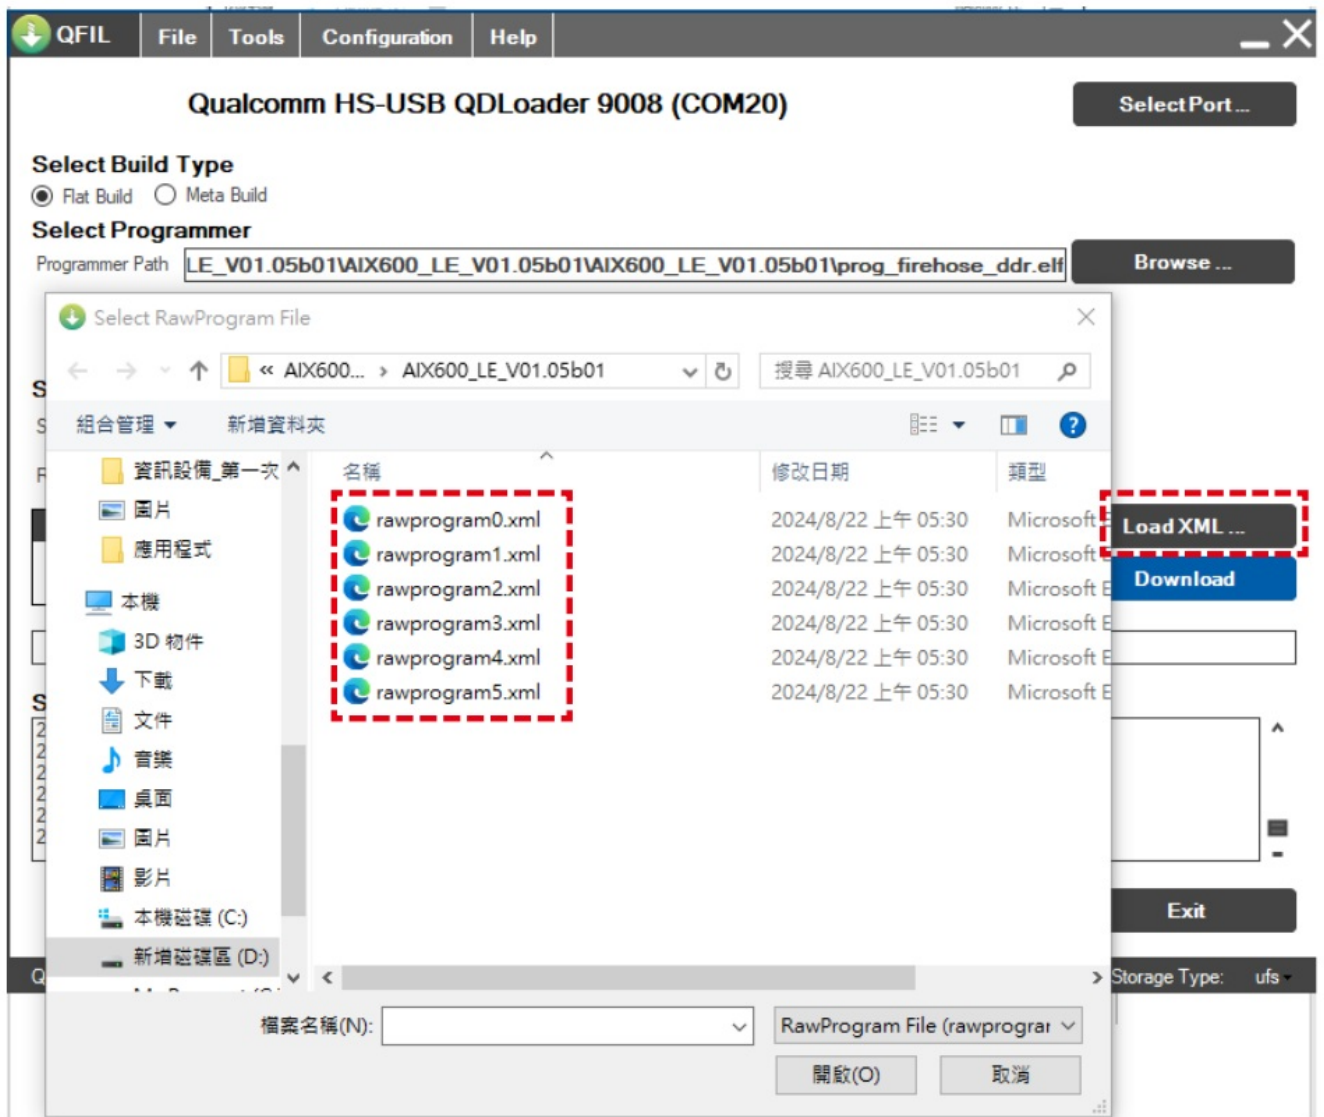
QFIL File Tools Configuration Help

Qualcomm HS-USB QDLoader 9008 (COM20)

Select Port ...

Select Build Type

Flat Build Meta Build

Select Programmer

Programmer Path LE_V01.05b01\AIX600_LE_V01.05b01\AIX600_LE_V01.05b01\prog_firehose_ddr.elf

Browse ...

Select RawProgram File

« AIX600... › AIX600_LE_V01.05b01

搜尋 AIX600_LE_V01.05b01

組合管理 ▾ 新增資料夾

資訊設備_第一次
圖片
應用程式
本機
3D 物件
下載
文件
音樂
桌面
圖片
影片
本機磁碟 (C:)
新增磁碟區 (D:)

| 名稱 | 修改日期 | 類型 |
|---|---|---|
| rawprogram0.xml | 2024/8/22 上午 05:30 | Microsoft |
| rawprogram1.xml | 2024/8/22 上午 05:30 | Microsoft |
| rawprogram2.xml | 2024/8/22 上午 05:30 | Microsoft E |
| rawprogram3.xml | 2024/8/22 上午 05:30 | Microsoft E |
| rawprogram4.xml | 2024/8/22 上午 05:30 | Microsoft E |
| rawprogram5.xml | 2024/8/22 上午 05:30 | Microsoft E |

Load XML ...

Download

Exit

Storage Type: ufs

檔案名稱(N):

RawProgram File (rawprogra

開啟(O) 取消